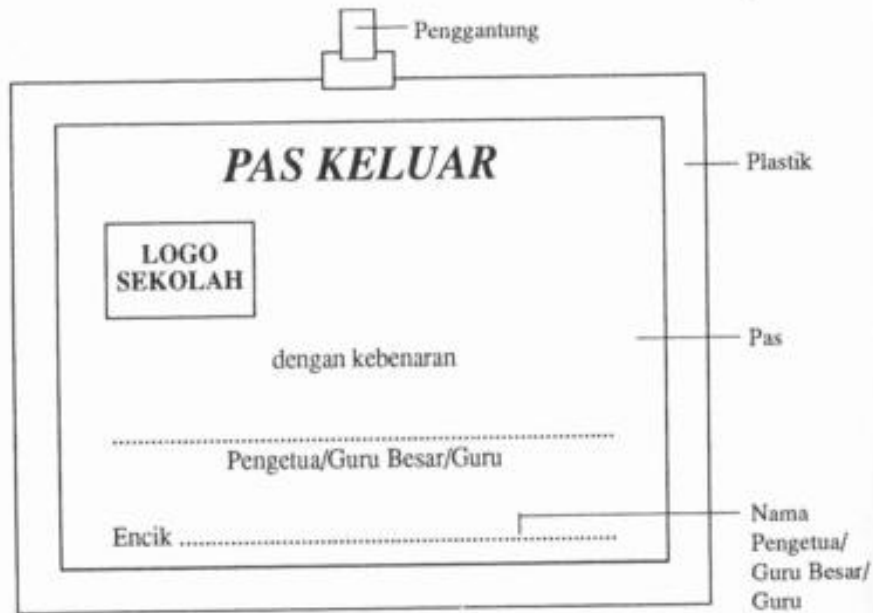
Penggantung

Plastik

PAS KELUAR

LOGO SEKOLAH

Pas

dengan kebenaran

.......................................................................

Pengetua/Guru Besar/Guru

Encik .......................................................................

Nama Pengetua/ Guru Besar/ Guru